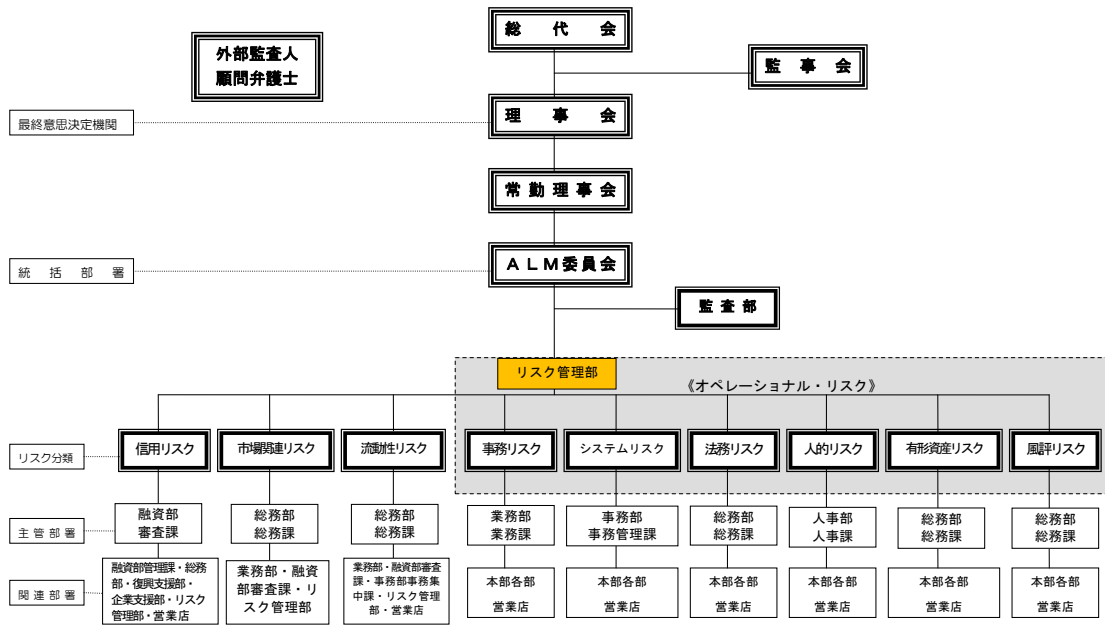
外部監査人
顧問弁護士

総　代　会

監　事　会

最終意思決定機関

理　事　会

常勤理事会

統　括　部　署

ＡＬＭ委員会

監査部

リスク管理部

《オペレーショナル・リスク》

リスク分類

信用リスク

市場関連リスク

流動性リスク

事務リスク

システムリスク

法務リスク

人的リスク

有形資産リスク

風評リスク

主　管　部　署

融資部
審査課

総務部
総務課

総務部
総務課

業務部
業務課

事務部
事務管理課

総務部
総務課

人事部
人事課

総務部
総務課

総務部
総務課

関　連　部　署

融資部管理課・総務部・復興支援部・企業支援部・リスク管理部・営業店

業務部・融資部審査課・リスク管理部

業務部・融資部審査課・事務部事務集中課・リスク管理部・営業店

本部各部
営業店

本部各部
営業店

本部各部
営業店

本部各部
営業店

本部各部
営業店

本部各部
営業店